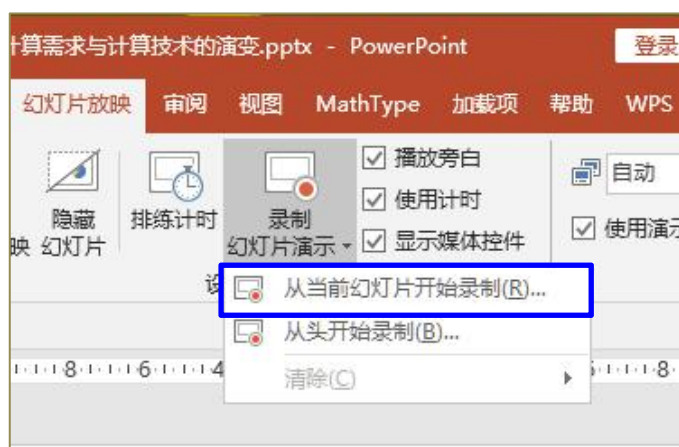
计算需求与计算技术的演变.pptx - PowerPoint

登录

幻灯片放映 审阅 视图 MathType 加载项 帮助 WPS

映 隐藏幻灯片 排练计时 录制幻灯片演示

播放旁白
使用计时
显示媒体控件

自动
使用演示

设

从当前幻灯片开始录制(R)...
从头开始录制(B)...
清除(C)

8 6 4 6 8